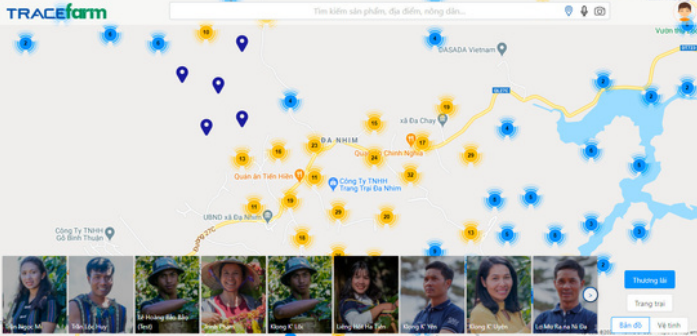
TRACEfarm

Tìm kiếm sản phẩm, địa điểm, nông dân...

Vườn thị

DASADA Vietnam

xã Đạ Chay

ĐA NHIM

Quán ăn Chính Nghĩa

Quán ăn Tiến Hiền

Công Ty TNHH Trang Trại Đa Nhim

UBND xã Đạ Nhim

Công Ty TNHH Gỗ Bình Thuận

DT723

QL27C

10 2 5 2 3 13 16 23 24 17 29 11 32 19 25 20 16 13 11 15 7 9

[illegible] Ngọc Mỹ

Trần Lộc Huy

Tô Hoàng Bảo Bảo (Test)

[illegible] Phạm

Klong K' Lốc

Liêng Hót Ha Tâm

Klong K' Yên

Klong K' Uyên

Lơ Mu Ha Ra Ni Đa

Thương lái

Trang trại

Bản đồ

Vệ tinh